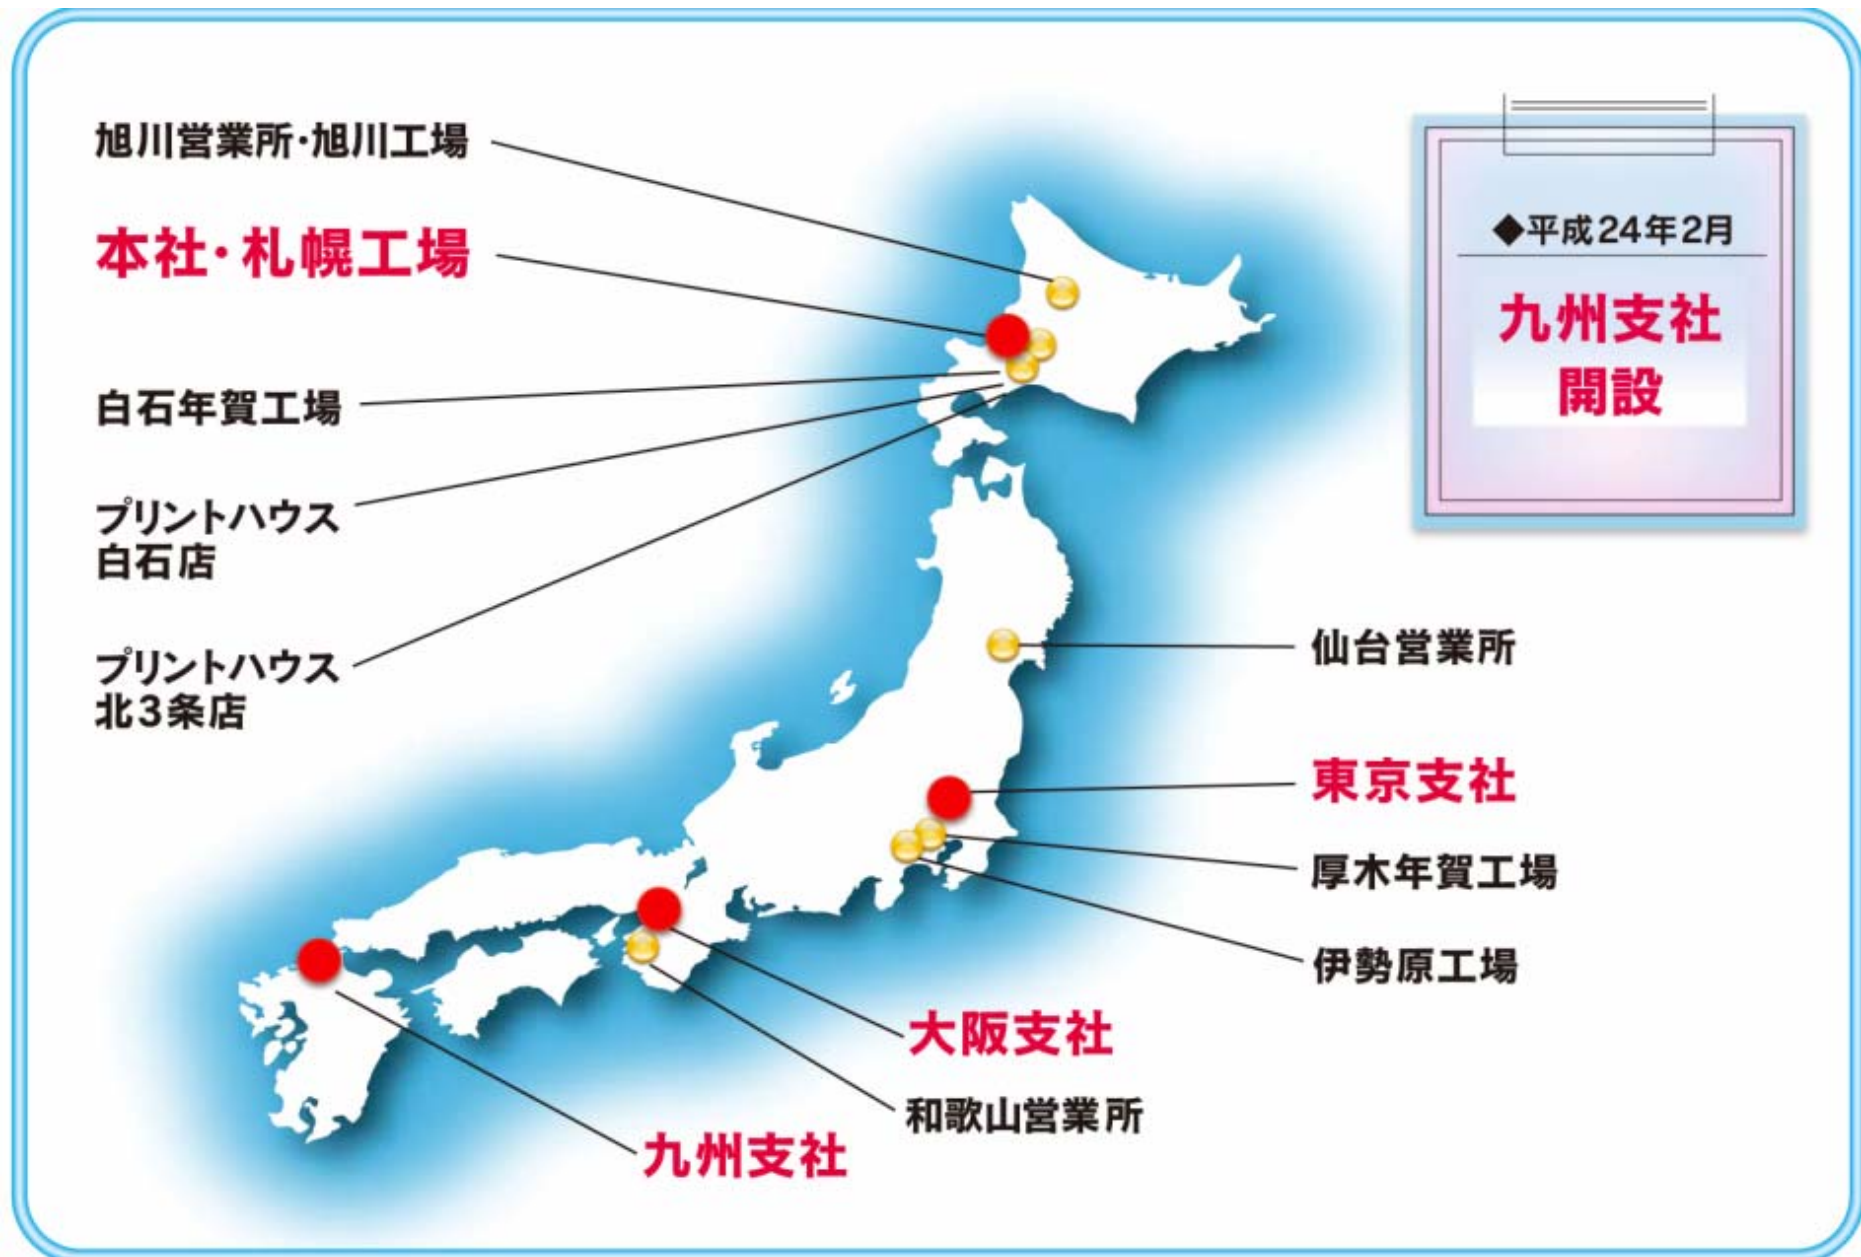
旭川営業所・旭川工場

本社・札幌工場

白石年賀工場

プリントハウス
白石店

プリントハウス
北3条店

◆平成24年2月

九州支社
開設

仙台営業所

東京支社

厚木年賀工場

伊勢原工場

大阪支社

和歌山営業所

九州支社